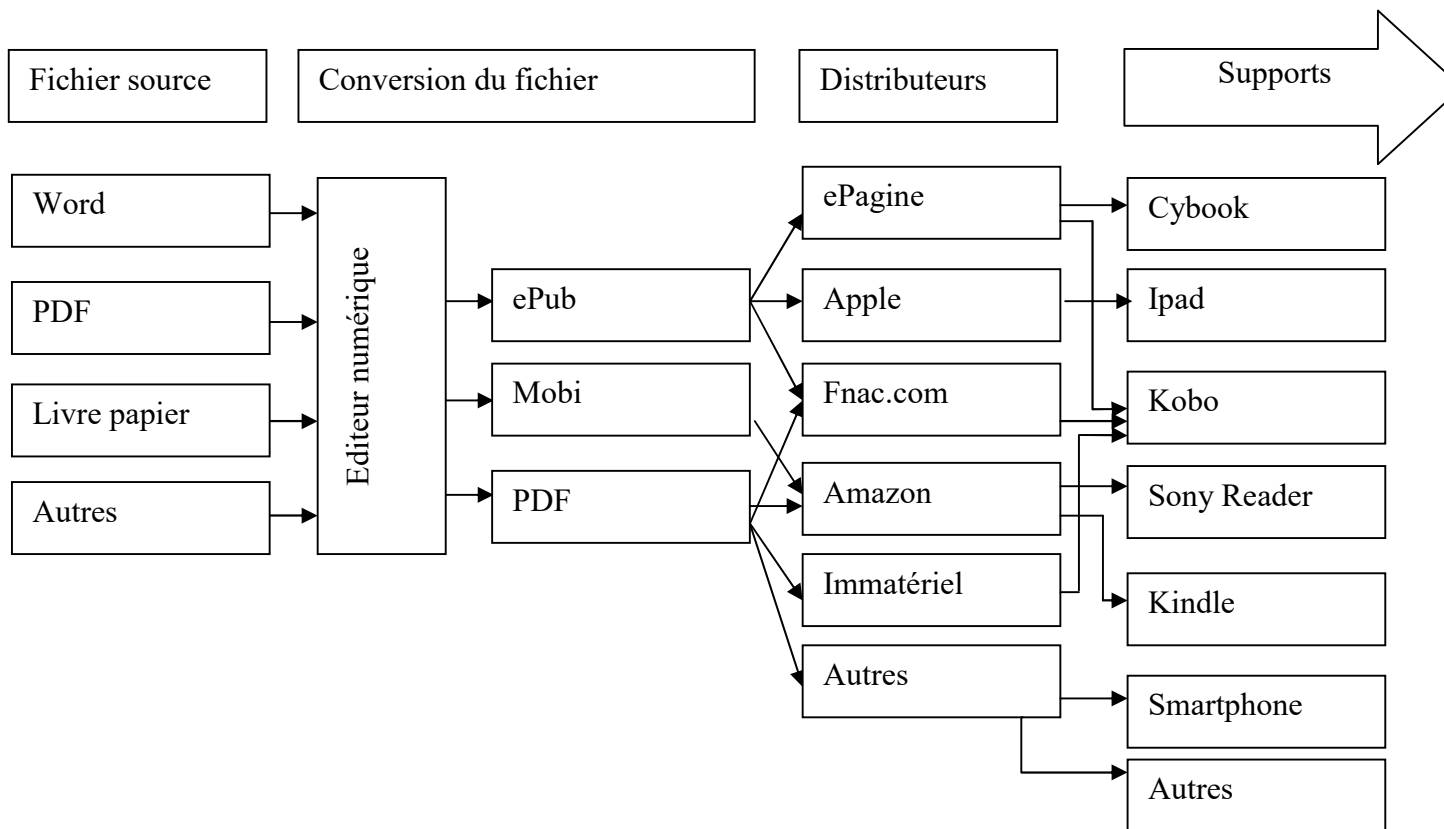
Fichier source

Conversion du fichier

Distributeurs

Supports

Word

PDF

Livre papier

Autres

Editeur numérique

ePub

Mobi

PDF

ePagine

Apple

Fnac.com

Amazon

Immatériel

Autres

Cybook

Ipad

Kobo

Sony Reader

Kindle

Smartphone

Autres